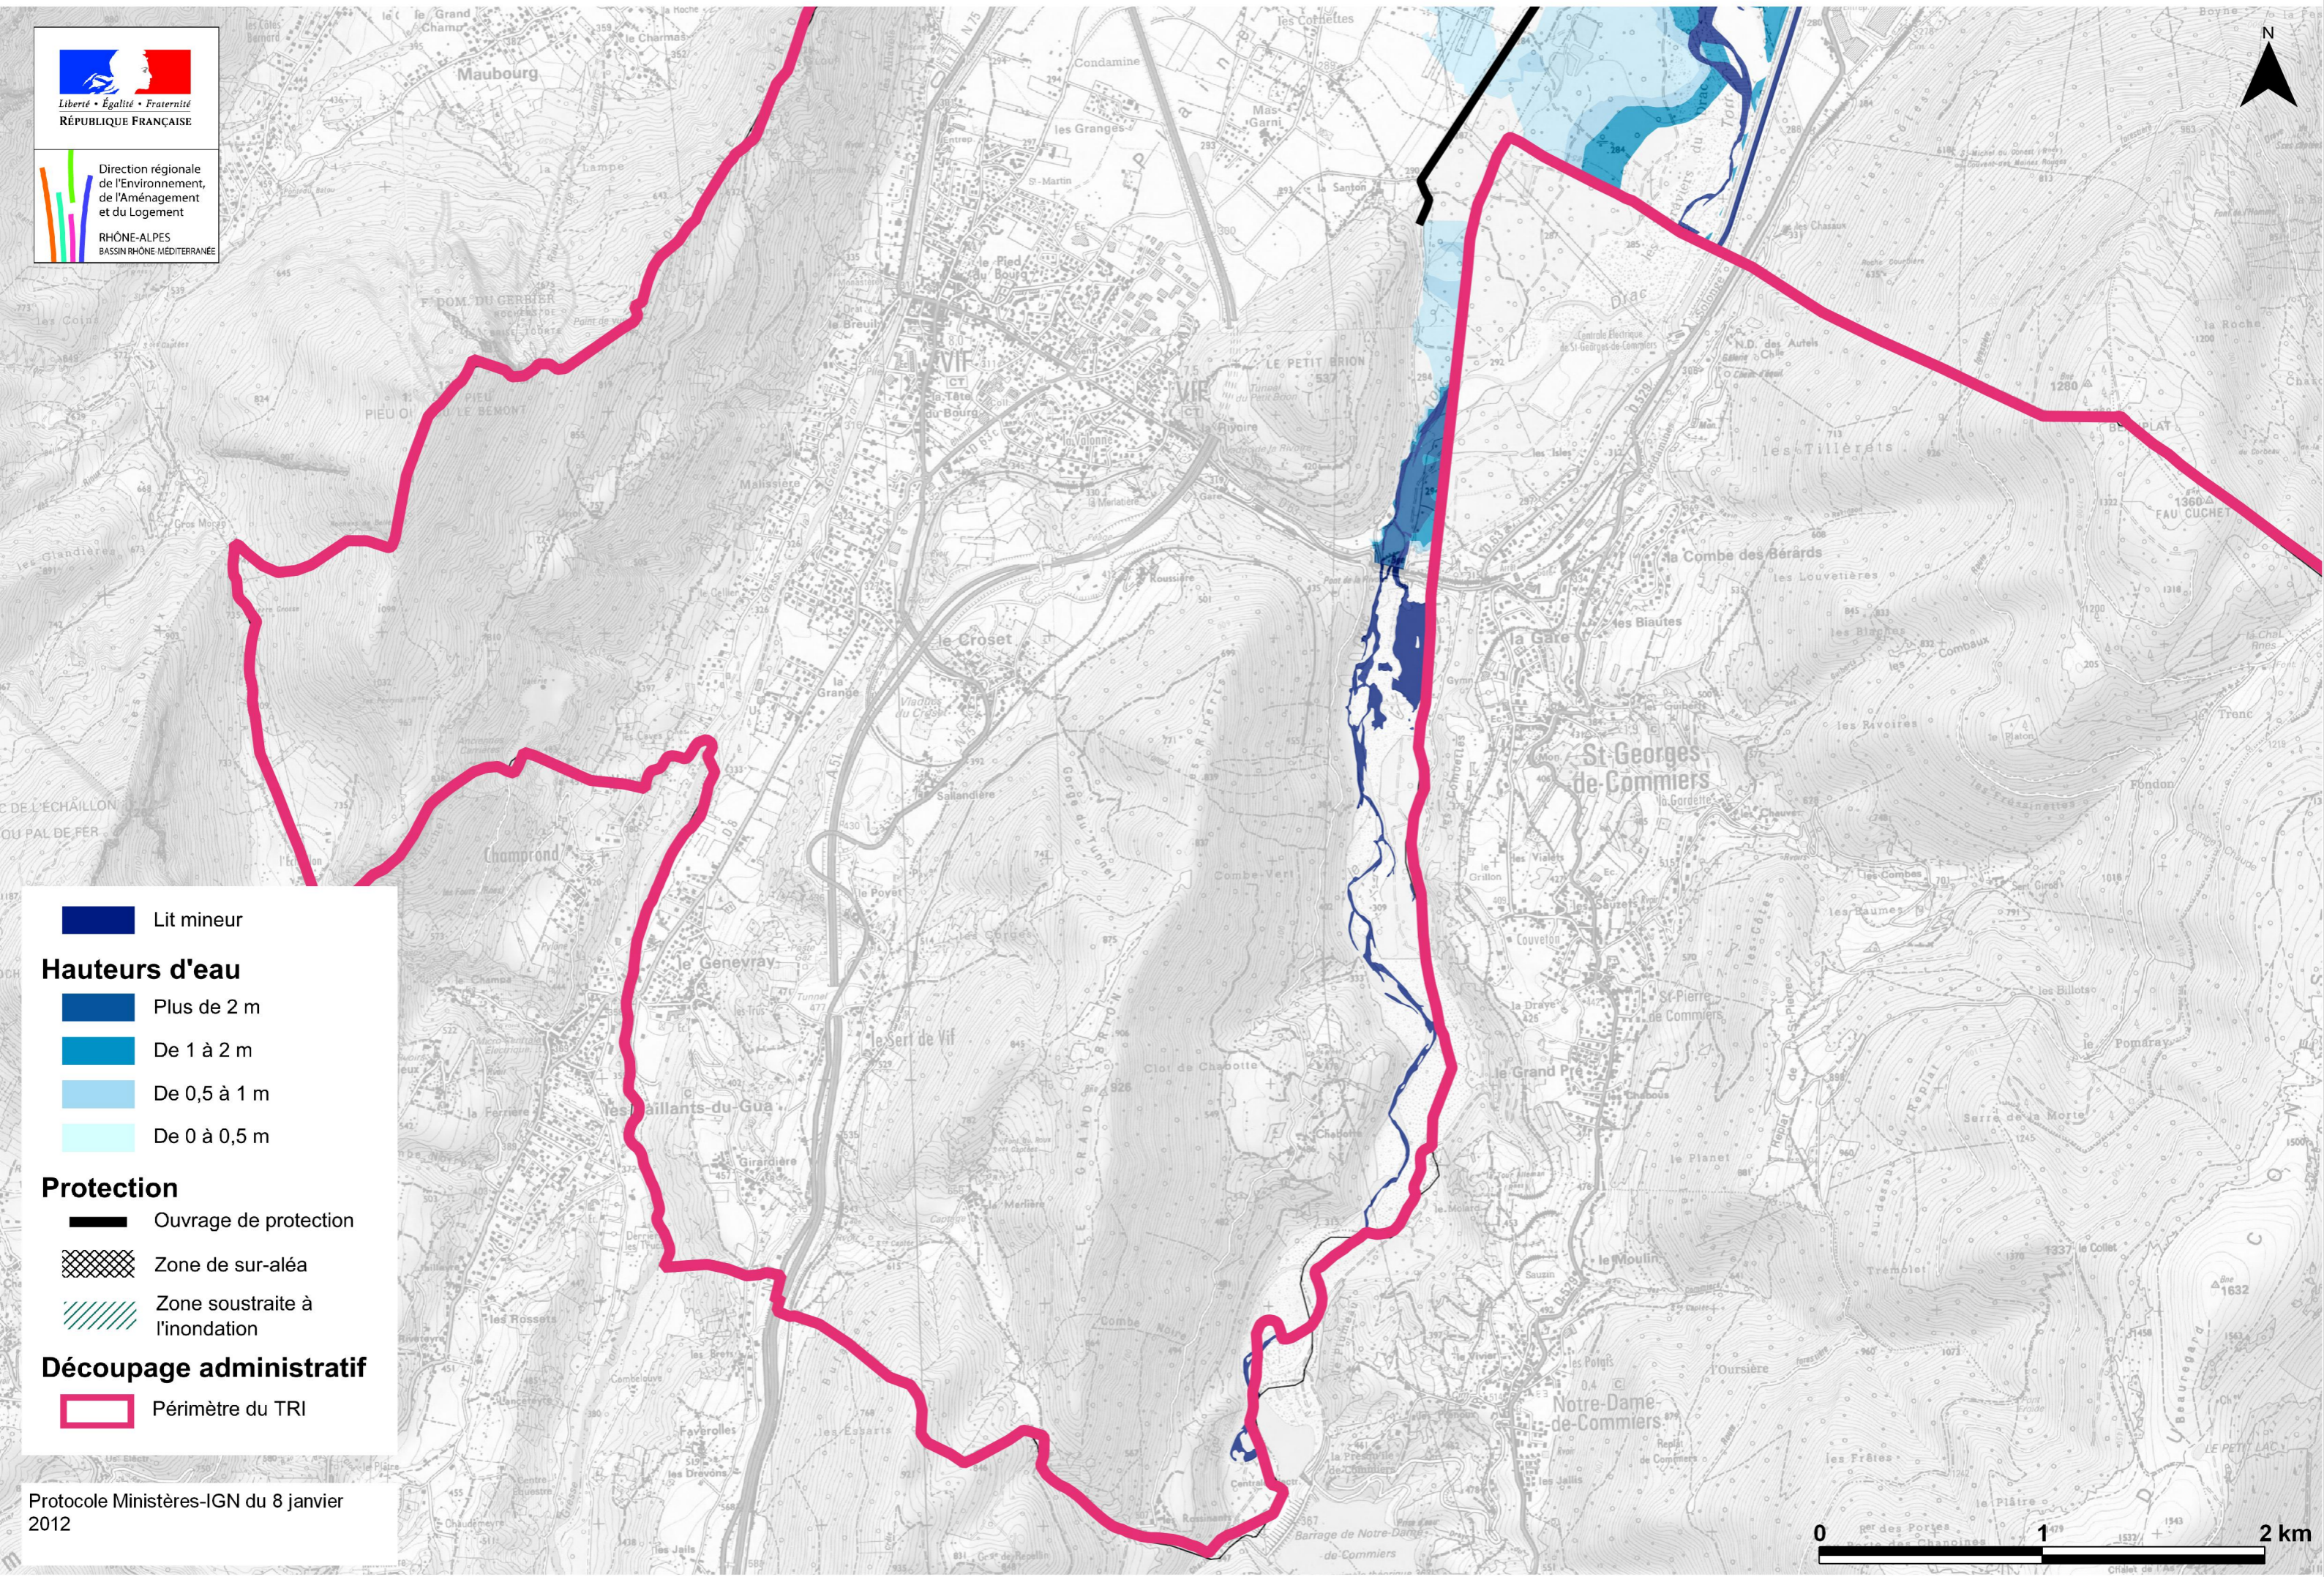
Liberté • Égalité • Fraternité
RÉPUBLIQUE FRANÇAISE

Direction régionale de l'Environnement, de l'Aménagement et du Logement
RHÔNE-ALPES
BASSIN RHÔNE-MÉDITERRANÉE

N

Maubourg
Condamine
les Granges
VIF
LE PETIT BRION
Drac
les Tillerets
la Combe des Bérards
le Croset
la Gare
St-Georges-de-Commiers
Champrond
le Genevray
le Sert de Vif
les Saillants-du-Gua
Notre-Dame-de-Commiers
Serre de la Morte
le Grand Pré
Combe-Vert
le Moulin

Lit mineur
Hauteurs d'eau
Plus de 2 m
De 1 à 2 m
De 0,5 à 1 m
De 0 à 0,5 m
Protection
Ouvrage de protection
Zone de sur-aléa
Zone soustraite à l'inondation
Découpage administratif
Périmètre du TRI

Protocole Ministères-IGN du 8 janvier 2012

0 1 2 km